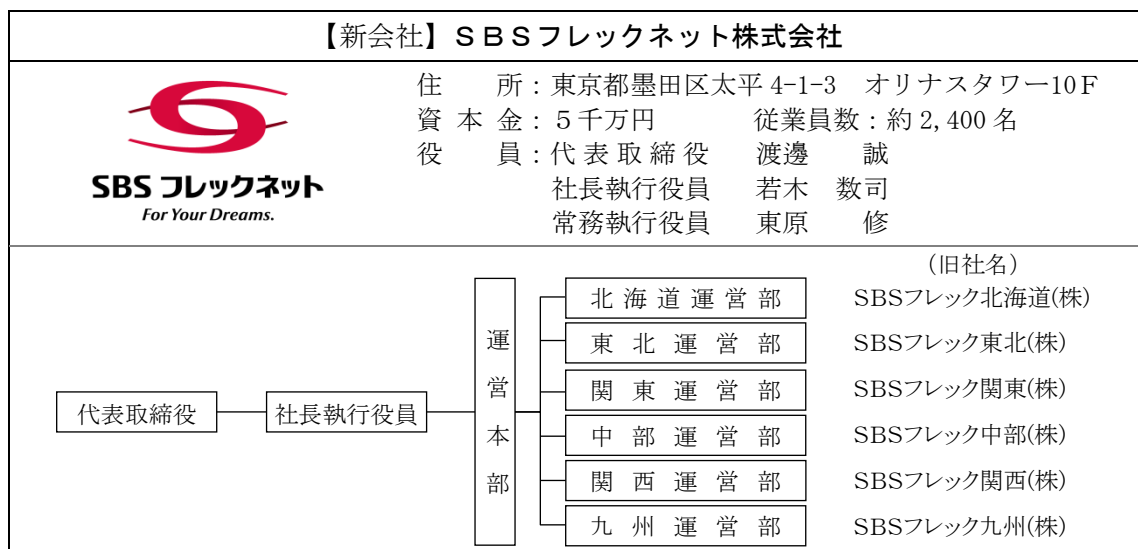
【新会社】ＳＢＳフレックネット株式会社

SBS フレックネット
For Your Dreams.

住　　所：東京都墨田区太平 4-1-3　オリナスタワー10Ｆ
資 本 金：５千万円　　　従業員数：約 2,400 名
役　　員：代表取締役　渡邊　　誠
　　　　　社長執行役員　若木　数司
　　　　　常務執行役員　東原　　修

代表取締役

社長執行役員

運営本部

（旧社名）

| 部署 | 旧社名 |
|---|---|
| 北海道運営部 | SBSフレック北海道(株) |
| 東北運営部 | SBSフレック東北(株) |
| 関東運営部 | SBSフレック関東(株) |
| 中部運営部 | SBSフレック中部(株) |
| 関西運営部 | SBSフレック関西(株) |
| 九州運営部 | SBSフレック九州(株) |